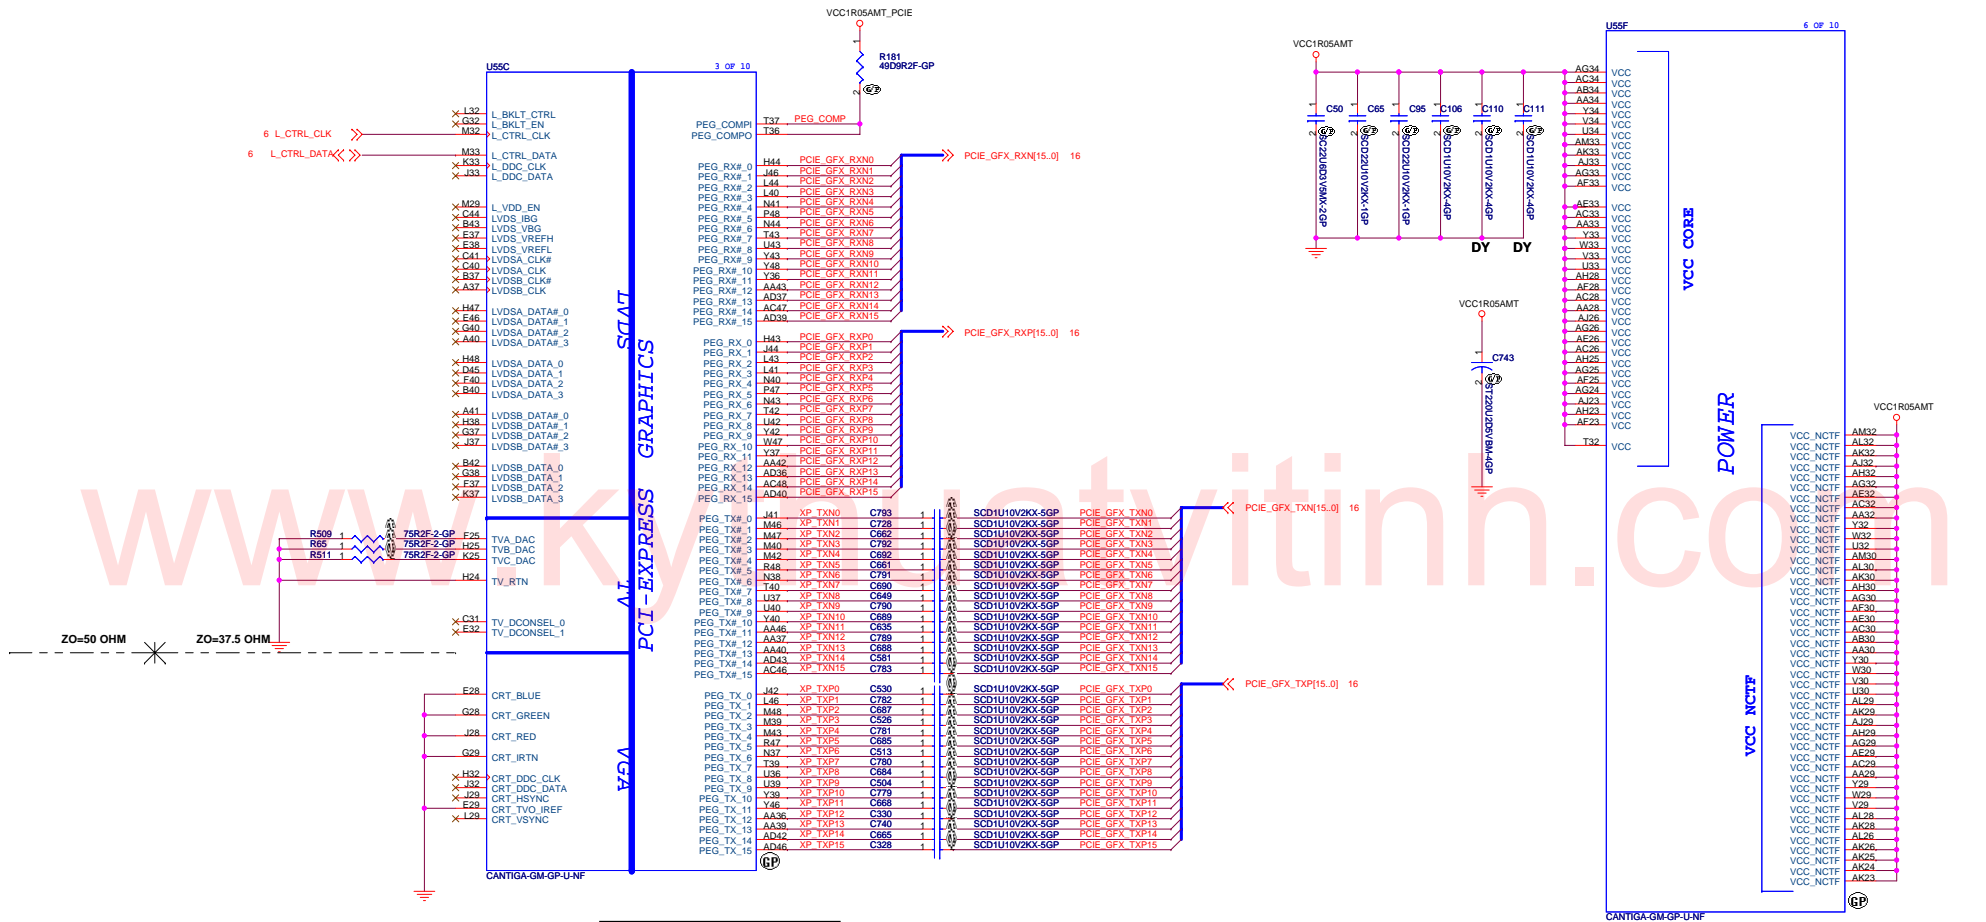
VCC1R05AMT_PCIE

R181
49D9R2F-GP

U55C 3 OF 10

L32 L_BKLT_CTRL
G32 L_BKLT_EN
6 L_CTRL_CLK M32 L_CTRL_CLK
6 L_CTRL_DATA M33 L_CTRL_DATA
K33 L_DDC_CLK
J33 L_DDC_DATA

M29 L_VDD_EN
C44 LVDS_IBG
B43 LVDS_VBG
E37 LVDS_VREFH
E38 LVDS_VREFL
C41 LVDSA_CLK#
C40 LVDSA_CLK
B37 LVDSB_CLK#
A37 LVDSB_CLK

H47 LVDSA_DATA#_0
E46 LVDSA_DATA#_1
G40 LVDSA_DATA#_2
A40 LVDSA_DATA#_3

H48 LVDSA_DATA_0
D45 LVDSA_DATA_1
F40 LVDSA_DATA_2
B40 LVDSA_DATA_3

A41 LVDSB_DATA#_0
H38 LVDSB_DATA#_1
G37 LVDSB_DATA#_2
J37 LVDSB_DATA#_3

B42 LVDSB_DATA_0
G38 LVDSB_DATA_1
F37 LVDSB_DATA_2
K37 LVDSB_DATA_3

R509 75R2F-2-GP F25 TVA_DAC
R65 75R2F-2-GP H25 TVB_DAC
R511 75R2F-2-GP K25 TVC_DAC
H24 TV_RTN

C31 TV_DCONSEL_0
E32 TV_DCONSEL_1

ZO=50 OHM ZO=37.5 OHM

E28 CRT_BLUE
G28 CRT_GREEN
J28 CRT_RED
G29 CRT_IRTN
H32 CRT_DDC_CLK
J32 CRT_DDC_DATA
J29 CRT_HSYNC
E29 CRT_TVO_IREF
L29 CRT_VSYNC

CANTIGA-GM-GP-U-NF

LVDS TV VGA GRAPHICS PCI-EXPRESS

PEG_COMPI T37 PEG_COMP
PEG_COMPO T36

PEG_RX#_0 H44 PCIE_GFX_RXN0
PEG_RX#_1 J46 PCIE_GFX_RXN1
PEG_RX#_2 L44 PCIE_GFX_RXN2
PEG_RX#_3 L40 PCIE_GFX_RXN3
PEG_RX#_4 N41 PCIE_GFX_RXN4
PEG_RX#_5 P48 PCIE_GFX_RXN5
PEG_RX#_6 N44 PCIE_GFX_RXN6
PEG_RX#_7 T43 PCIE_GFX_RXN7
PEG_RX#_8 U43 PCIE_GFX_RXN8
PEG_RX#_9 Y43 PCIE_GFX_RXN9
PEG_RX#_10 Y48 PCIE_GFX_RXN10
PEG_RX#_11 Y36 PCIE_GFX_RXN11
PEG_RX#_12 AA43 PCIE_GFX_RXN12
PEG_RX#_13 AD37 PCIE_GFX_RXN13
PEG_RX#_14 AC47 PCIE_GFX_RXN14
PEG_RX#_15 AD39 PCIE_GFX_RXN15
PCIE_GFX_RXN[15..0] 16

PEG_RX_0 H43 PCIE_GFX_RXP0
PEG_RX_1 J44 PCIE_GFX_RXP1
PEG_RX_2 L43 PCIE_GFX_RXP2
PEG_RX_3 L41 PCIE_GFX_RXP3
PEG_RX_4 N40 PCIE_GFX_RXP4
PEG_RX_5 P47 PCIE_GFX_RXP5
PEG_RX_6 N43 PCIE_GFX_RXP6
PEG_RX_7 T42 PCIE_GFX_RXP7
PEG_RX_8 U42 PCIE_GFX_RXP8
PEG_RX_9 Y42 PCIE_GFX_RXP9
PEG_RX_10 W47 PCIE_GFX_RXP10
PEG_RX_11 Y37 PCIE_GFX_RXP11
PEG_RX_12 AA42 PCIE_GFX_RXP12
PEG_RX_13 AD36 PCIE_GFX_RXP13
PEG_RX_14 AC48 PCIE_GFX_RXP14
PEG_RX_15 AD40 PCIE_GFX_RXP15
PCIE_GFX_RXP[15..0] 16

PEG_TX#_0 J41 XP_TXN0 C793 SCD1U10V2KX-5GP PCIE_GFX_TXN0
PEG_TX#_1 M46 XP_TXN1 C728 SCD1U10V2KX-5GP PCIE_GFX_TXN1
PEG_TX#_2 M47 XP_TXN2 C662 SCD1U10V2KX-5GP PCIE_GFX_TXN2
PEG_TX#_3 M40 XP_TXN3 C792 SCD1U10V2KX-5GP PCIE_GFX_TXN3
PEG_TX#_4 M42 XP_TXN4 C692 SCD1U10V2KX-5GP PCIE_GFX_TXN4
PEG_TX#_5 R48 XP_TXN5 C661 SCD1U10V2KX-5GP PCIE_GFX_TXN5
PEG_TX#_6 N38 XP_TXN6 C791 SCD1U10V2KX-5GP PCIE_GFX_TXN6
PEG_TX#_7 T40 XP_TXN7 C660 SCD1U10V2KX-5GP PCIE_GFX_TXN7
PEG_TX#_8 U37 XP_TXN8 C649 SCD1U10V2KX-5GP PCIE_GFX_TXN8
PEG_TX#_9 U40 XP_TXN9 C790 SCD1U10V2KX-5GP PCIE_GFX_TXN9
PEG_TX#_10 Y40 XP_TXN10 C689 SCD1U10V2KX-5GP PCIE_GFX_TXN10
PEG_TX#_11 AA46 XP_TXN11 C635 SCD1U10V2KX-5GP PCIE_GFX_TXN11
PEG_TX#_12 AA37 XP_TXN12 C789 SCD1U10V2KX-5GP PCIE_GFX_TXN12
PEG_TX#_13 AA40 XP_TXN13 C688 SCD1U10V2KX-5GP PCIE_GFX_TXN13
PEG_TX#_14 AD43 XP_TXN14 C581 SCD1U10V2KX-5GP PCIE_GFX_TXN14
PEG_TX#_15 AC46 XP_TXN15 C783 SCD1U10V2KX-5GP PCIE_GFX_TXN15
PCIE_GFX_TXN[15..0] 16

PEG_TX_0 J42 XP_TXP0 C530 SCD1U10V2KX-5GP PCIE_GFX_TXP0
PEG_TX_1 L46 XP_TXP1 C782 SCD1U10V2KX-5GP PCIE_GFX_TXP1
PEG_TX_2 M48 XP_TXP2 C687 SCD1U10V2KX-5GP PCIE_GFX_TXP2
PEG_TX_3 M39 XP_TXP3 C526 SCD1U10V2KX-5GP PCIE_GFX_TXP3
PEG_TX_4 M43 XP_TXP4 C781 SCD1U10V2KX-5GP PCIE_GFX_TXP4
PEG_TX_5 R47 XP_TXP5 C685 SCD1U10V2KX-5GP PCIE_GFX_TXP5
PEG_TX_6 N37 XP_TXP6 C513 SCD1U10V2KX-5GP PCIE_GFX_TXP6
PEG_TX_7 T39 XP_TXP7 C780 SCD1U10V2KX-5GP PCIE_GFX_TXP7
PEG_TX_8 U36 XP_TXP8 C684 SCD1U10V2KX-5GP PCIE_GFX_TXP8
PEG_TX_9 U39 XP_TXP9 C504 SCD1U10V2KX-5GP PCIE_GFX_TXP9
PEG_TX_10 Y39 XP_TXP10 C779 SCD1U10V2KX-5GP PCIE_GFX_TXP10
PEG_TX_11 Y46 XP_TXP11 C668 SCD1U10V2KX-5GP PCIE_GFX_TXP11
PEG_TX_12 AA36 XP_TXP12 C330 SCD1U10V2KX-5GP PCIE_GFX_TXP12
PEG_TX_13 AA39 XP_TXP13 C740 SCD1U10V2KX-5GP PCIE_GFX_TXP13
PEG_TX_14 AD42 XP_TXP14 C665 SCD1U10V2KX-5GP PCIE_GFX_TXP14
PEG_TX_15 AD46 XP_TXP15 C328 SCD1U10V2KX-5GP PCIE_GFX_TXP15
PCIE_GFX_TXP[15..0] 16

GP

VCC1R05AMT
C50 SC22U6D3V5MX-2GP
C65 SCD22U10V2KX-1GP
C95 SCD22U10V2KX-1GP
C106 SCD1U10V2KX-4GP
C110 SCD1U10V2KX-4GP
C111 SCD1U10V2KX-4GP
DY DY

VCC1R05AMT
C743 SC220U2D5VBM-4GP

U55F 6 OF 10
AG34 VCC
AC34 VCC
AB34 VCC
AA34 VCC
Y34 VCC
V34 VCC
U34 VCC
AM33 VCC
AK33 VCC
AJ33 VCC
AG33 VCC
AF33 VCC
AE33 VCC
AC33 VCC
AA33 VCC
Y33 VCC
W33 VCC
V33 VCC
U33 VCC
AH28 VCC
AF28 VCC
AC28 VCC
AA28 VCC
AJ26 VCC
AG26 VCC
AE26 VCC
AC26 VCC
AH25 VCC
AG25 VCC
AF25 VCC
AG24 VCC
AJ23 VCC
AH23 VCC
AF23 VCC
T32 VCC
VCC CORE
POWER

VCC1R05AMT
VCC_NCTF AM32
VCC_NCTF AL32
VCC_NCTF AK32
VCC_NCTF AJ32
VCC_NCTF AH32
VCC_NCTF AG32
VCC_NCTF AE32
VCC_NCTF AC32
VCC_NCTF AA32
VCC_NCTF Y32
VCC_NCTF W32
VCC_NCTF U32
VCC_NCTF AM30
VCC_NCTF AL30
VCC_NCTF AK30
VCC_NCTF AH30
VCC_NCTF AG30
VCC_NCTF AF30
VCC_NCTF AE30
VCC_NCTF AC30
VCC_NCTF AB30
VCC_NCTF AA30
VCC_NCTF Y30
VCC_NCTF W30
VCC_NCTF V30
VCC_NCTF U30
VCC_NCTF AL29
VCC_NCTF AK29
VCC_NCTF AJ29
VCC_NCTF AH29
VCC_NCTF AG29
VCC_NCTF AE29
VCC_NCTF AC29
VCC_NCTF AA29
VCC_NCTF Y29
VCC_NCTF W29
VCC_NCTF V29
VCC_NCTF AL28
VCC_NCTF AK28
VCC_NCTF AL26
VCC_NCTF AK26
VCC_NCTF AK25
VCC_NCTF AK24
VCC_NCTF AK23
VCC NCTF
CANTIGA-GM-GP-U-NF
GP

www.kythuatvitinh.com